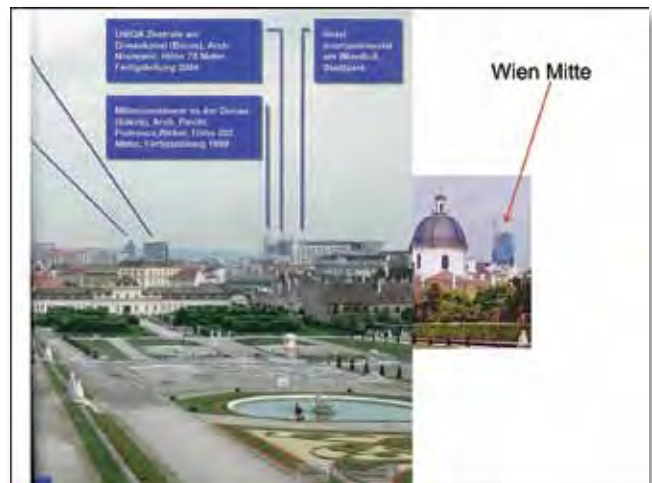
UNIQA Zentrale am Donaukanal (Bauteil), Arch. Neumann, Höhe 75 Meter, Fertigstellung 2004

Hotel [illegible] am Wienfluß, Stadtpark

Millennium Tower an der Donau (Bauteil), Arch. Peichl, Podrecca, Weber, Höhe 202 Meter, Fertigstellung 1999

Wien Mitte